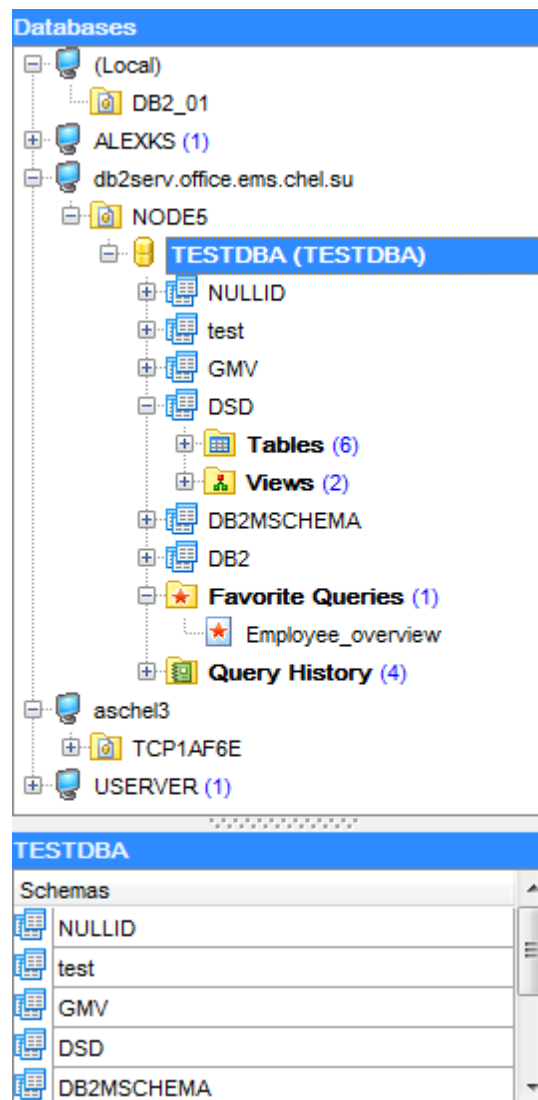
Databases

(Local)
DB2_01
ALEXKS (1)
db2serv.office.ems.chel.su
NODE5
TESTDBA (TESTDBA)
NULLID
test
GMV
DSD
Tables (6)
Views (2)
DB2MSCHEMA
DB2
Favorite Queries (1)
Employee_overview
Query History (4)
aschel3
TCP1AF6E
USERVER (1)

TESTDBA

| Schemas |
|---|
| NULLID |
| test |
| GMV |
| DSD |
| DB2MSCHEMA |